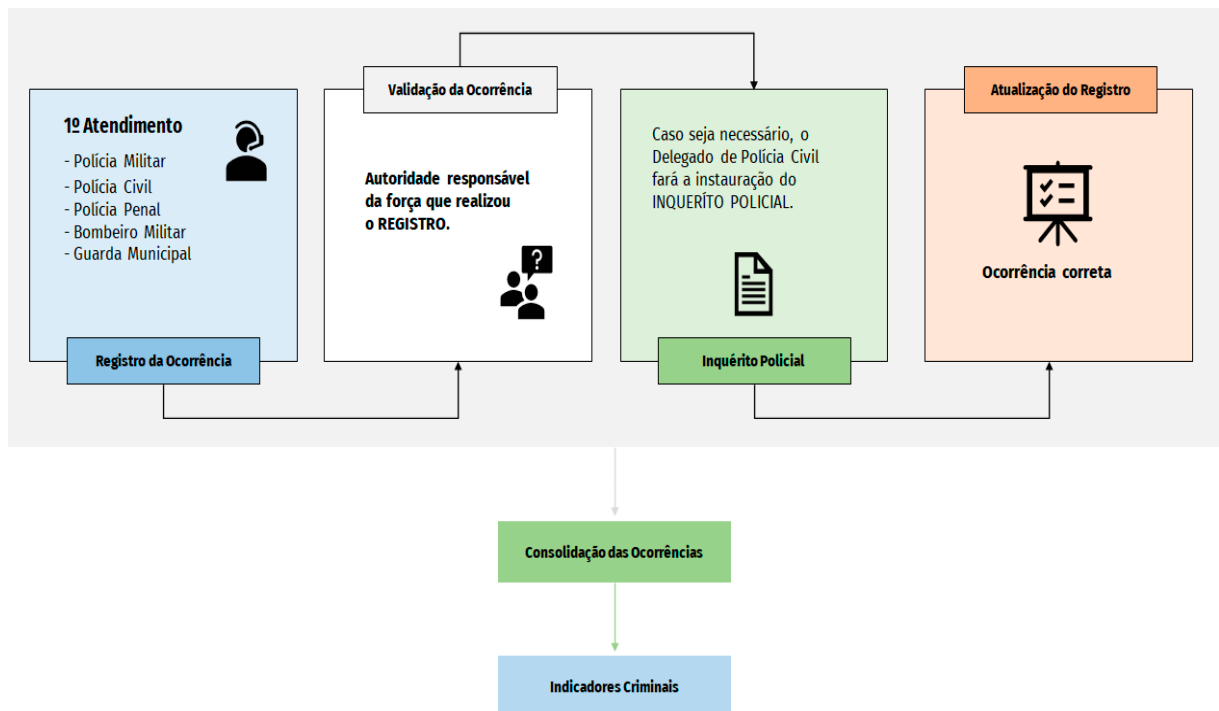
1º Atendimento

- Polícia Militar
- Polícia Civil
- Polícia Penal
- Bombeiro Militar
- Guarda Municipal

Registro da Ocorrência

Validação da Ocorrência

Autoridade responsável da força que realizou o REGISTRO.

Caso seja necessário, o Delegado de Polícia Civil fará a instauração do INQUERÍTO POLICIAL.

Inquérito Policial

Atualização do Registro

Ocorrência correta

Consolidação das Ocorrências

Indicadores Criminais